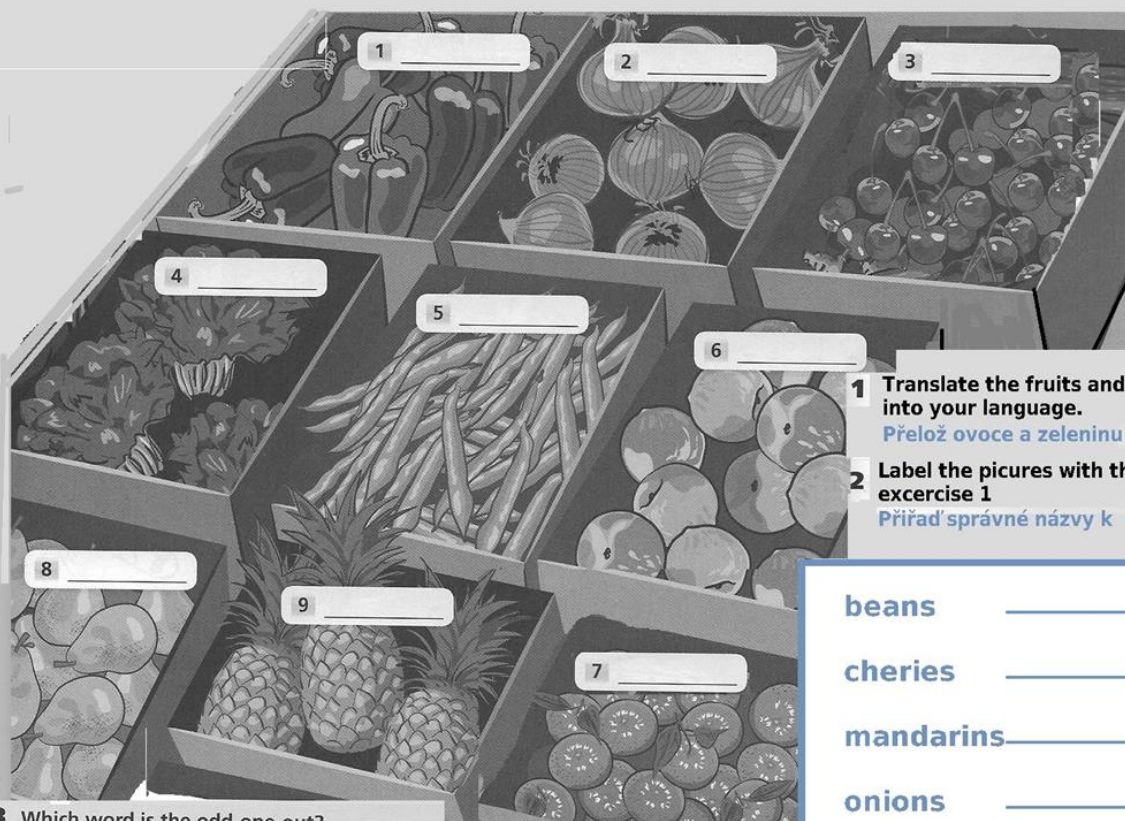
1 ________
2 ________
3 ________
4 ________
5 ________
6 ________
8 ________
9 ________
7 ________

1 Translate the fruits and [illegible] into your language.
Přelož ovoce a zeleninu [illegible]

2 Label the picures with th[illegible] excercise 1
Přiřaď správné názvy k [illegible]

beans ________
cheries ________
mandarins________
onions ________

3 Which word is the odd one out?